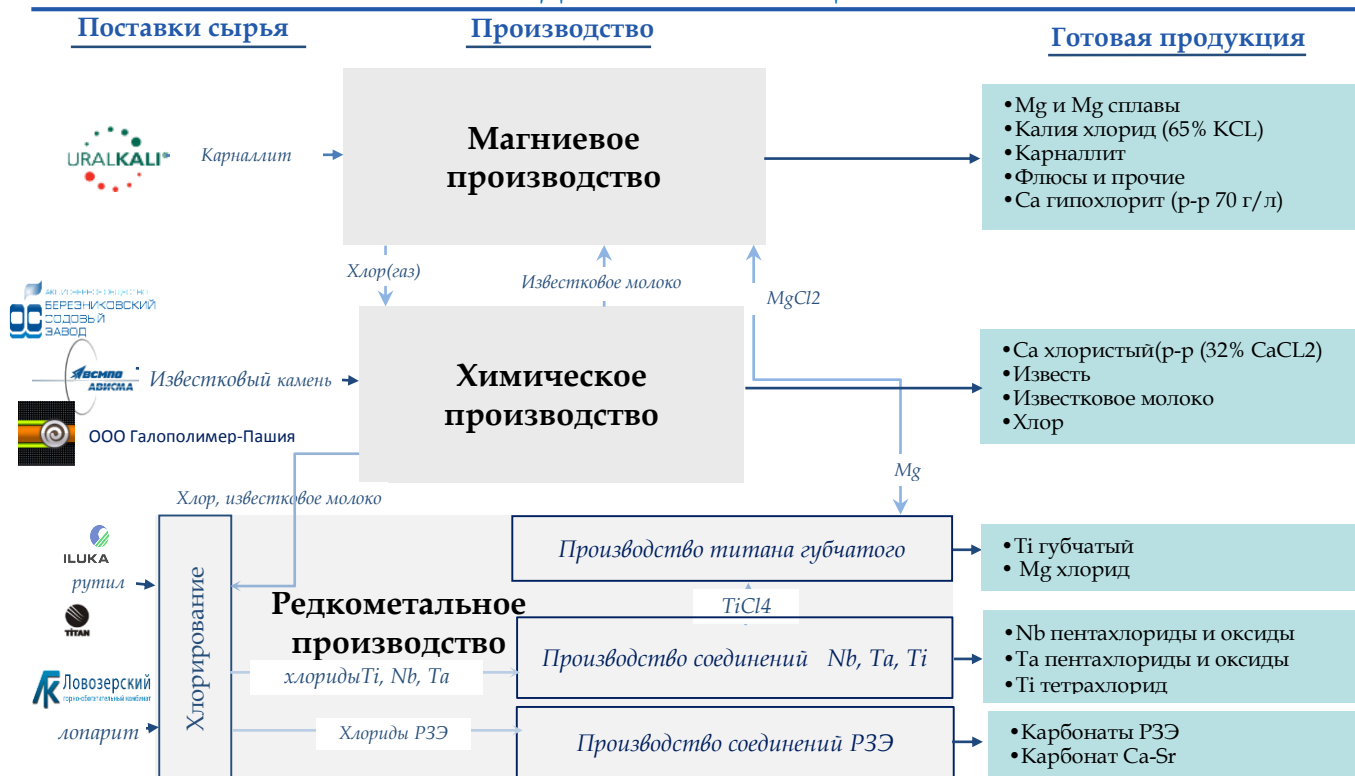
Поставки сырья

Производство

Готовая продукция

URALKALI

Карналлит

Магниевое производство

•Mg и Mg сплавы
•Калия хлорид (65% KCL)
•Карналлит
•Флюсы и прочие
•Ca гипохлорит (р-р 70 г/л)

Хлор(газ)

Известковое молоко

MgCl2

АКЦИОНЕРНОЕ ОБЩЕСТВО БЕРЕЗНИКОВСКИЙ СОДОВЫЙ ЗАВОД

ВСМПО АВИСМА

Известковый камень

Химическое производство

•Ca хлористый(р-р (32% CaCL2)
•Известь
•Известковое молоко
•Хлор

ООО Галополимер-Пашия

Mg

Хлор, известковое молоко

ILUKA

рутил

TITAN

Хлорирование

Производство титана губчатого

•Ti губчатый
• Mg хлорид

TiCl4

Редкометальное производство

Производство соединений Nb, Ta, Ti

хлоридыTi, Nb, Ta

•Nb пентахлориды и оксиды
•Ta пентахлориды и оксиды
•Ti тетрахлорид

Ловозерский

лопарит

Хлориды РЗЭ

Производство соединений РЗЭ

•Карбонаты РЗЭ
•Карбонат Ca-Sr